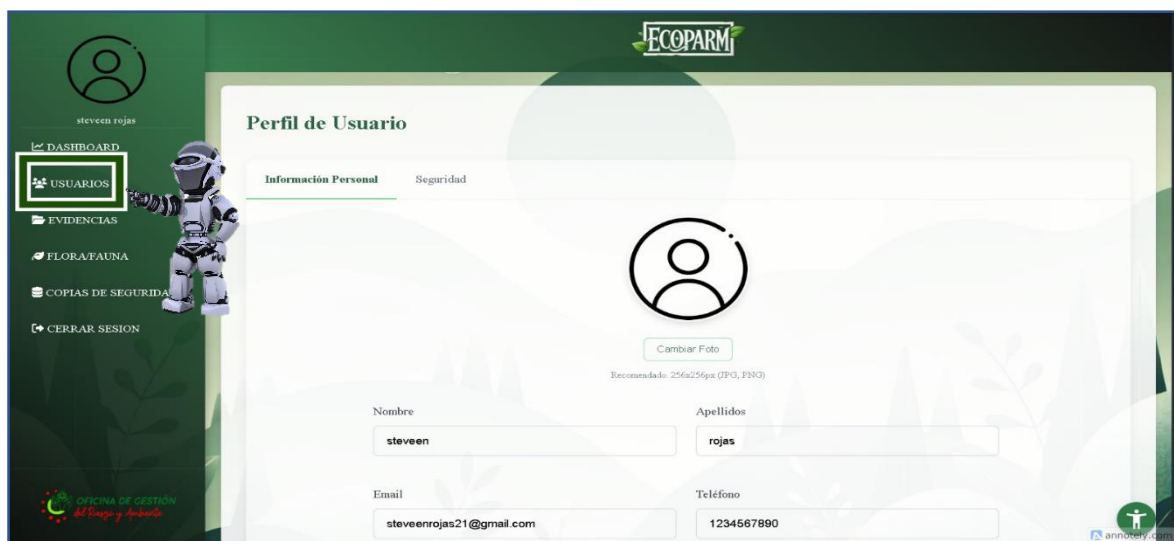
ECOPARM

steveen rojas

DASHBOARD

USUARIOS

EVIDENCIAS

FLORA/FAUNA

COPIAS DE SEGURIDAD

CERRAR SESION

OFICINA DE GESTIÓN del Riesgo y Ambiente

Perfil de Usuario

Información Personal

Seguridad

Cambiar Foto

Recomendado: 256x256px (JPG, PNG)

Nombre

steveen

Apellidos

rojas

Email

steveenrojas21@gmail.com

Teléfono

1234567890

annotely.com